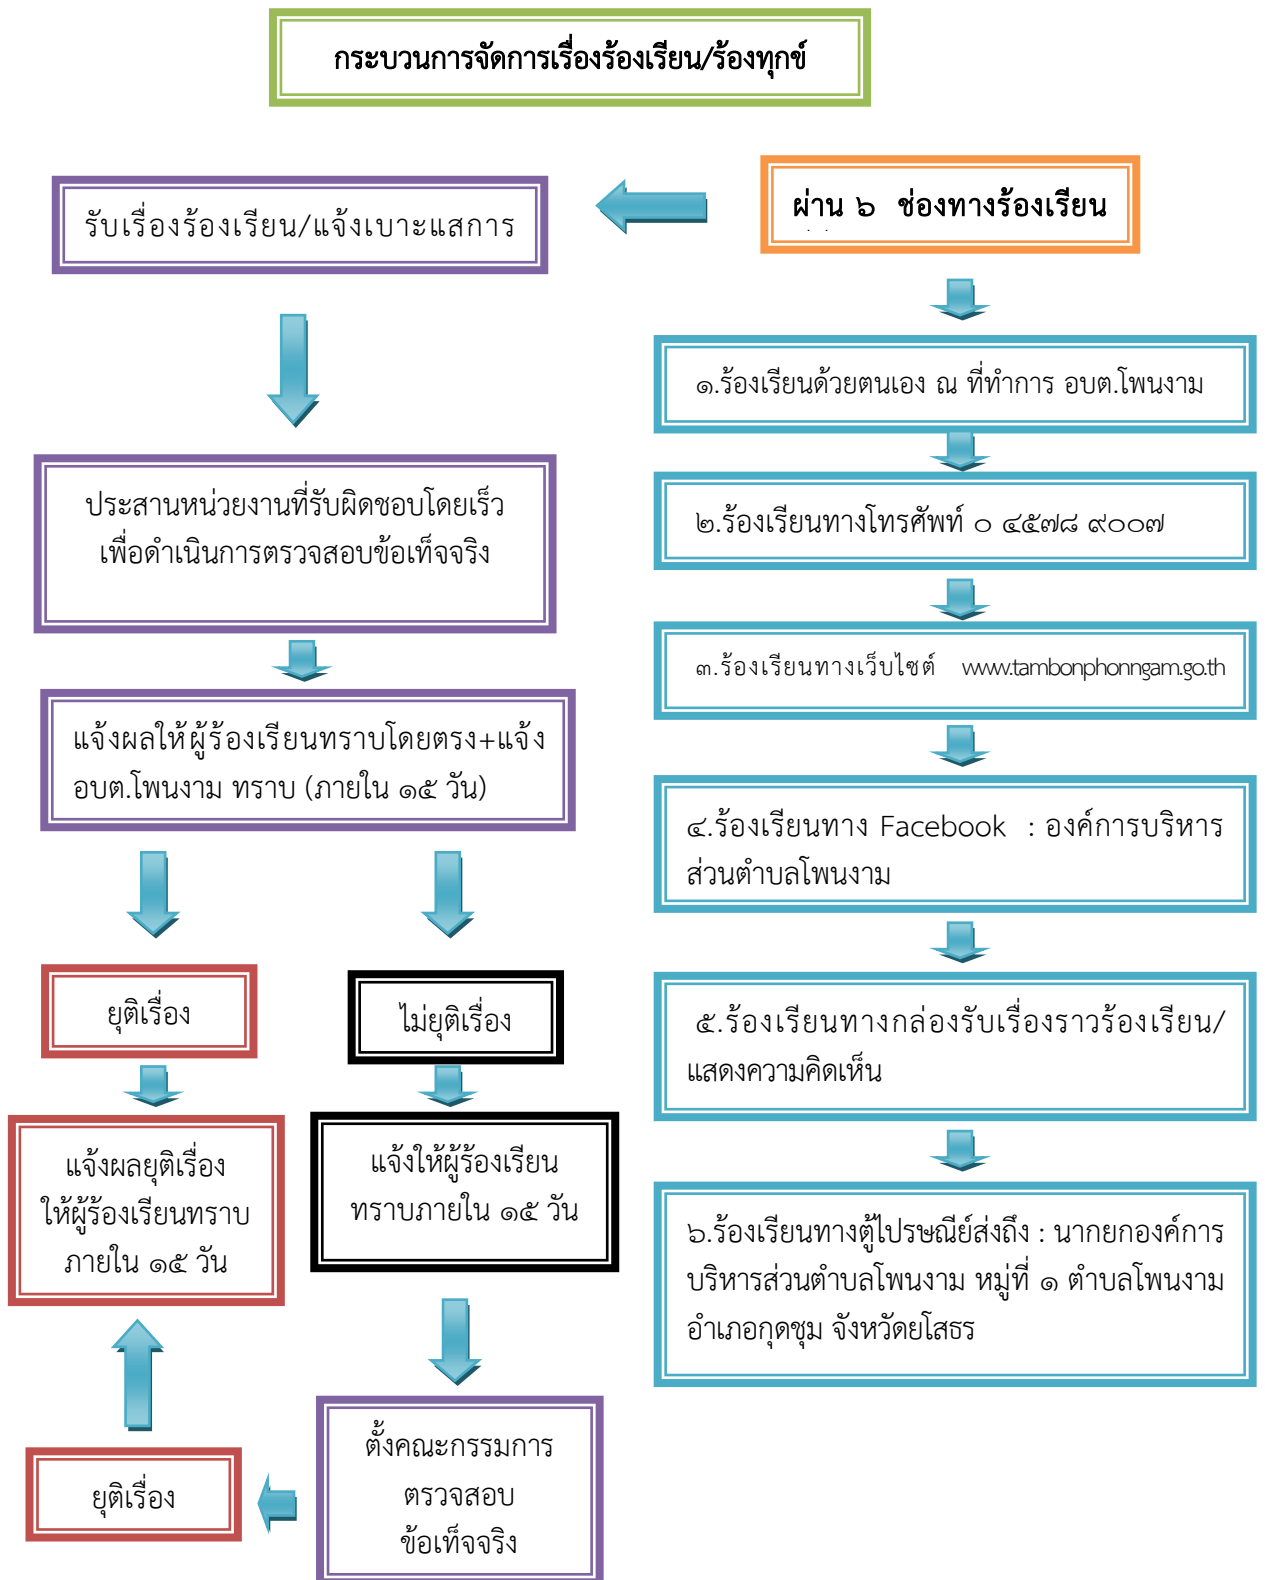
กระบวนการจัดการเรื่องร้องเรียน/ร้องทุกข์

ผ่าน ๖ ช่องทางร้องเรียน

รับเรื่องร้องเรียน/แจ้งเบาะแสการ

๑.ร้องเรียนด้วยตนเอง ณ ที่ทำการ อบต.โพนงาม

๒.ร้องเรียนทางโทรศัพท์ ๐ ๔๕๗๘ ๙๐๐๗

๓.ร้องเรียนทางเว็บไซต์ www.tambonphonngam.go.th

๔.ร้องเรียนทาง Facebook : องค์การบริหารส่วนตำบลโพนงาม

๕.ร้องเรียนทางกล่องรับเรื่องราวร้องเรียน/แสดงความคิดเห็น

๖.ร้องเรียนทางตู้ไปรษณีย์ส่งถึง : นากยกองค์การบริหารส่วนตำบลโพนงาม หมู่ที่ ๑ ตำบลโพนงาม อำเภอกุดชุม จังหวัดยโสธร

ประสานหน่วยงานที่รับผิดชอบโดยเร็ว เพื่อดำเนินการตรวจสอบข้อเท็จจริง

แจ้งผลให้ผู้ร้องเรียนทราบโดยตรง+แจ้ง อบต.โพนงาม ทราบ (ภายใน ๑๕ วัน)

ยุติเรื่อง

ไม่ยุติเรื่อง

แจ้งผลยุติเรื่อง ให้ผู้ร้องเรียนทราบ ภายใน ๑๕ วัน

แจ้งให้ผู้ร้องเรียน ทราบภายใน ๑๕ วัน

ยุติเรื่อง

ตั้งคณะกรรมการ ตรวจสอบ ข้อเท็จจริง